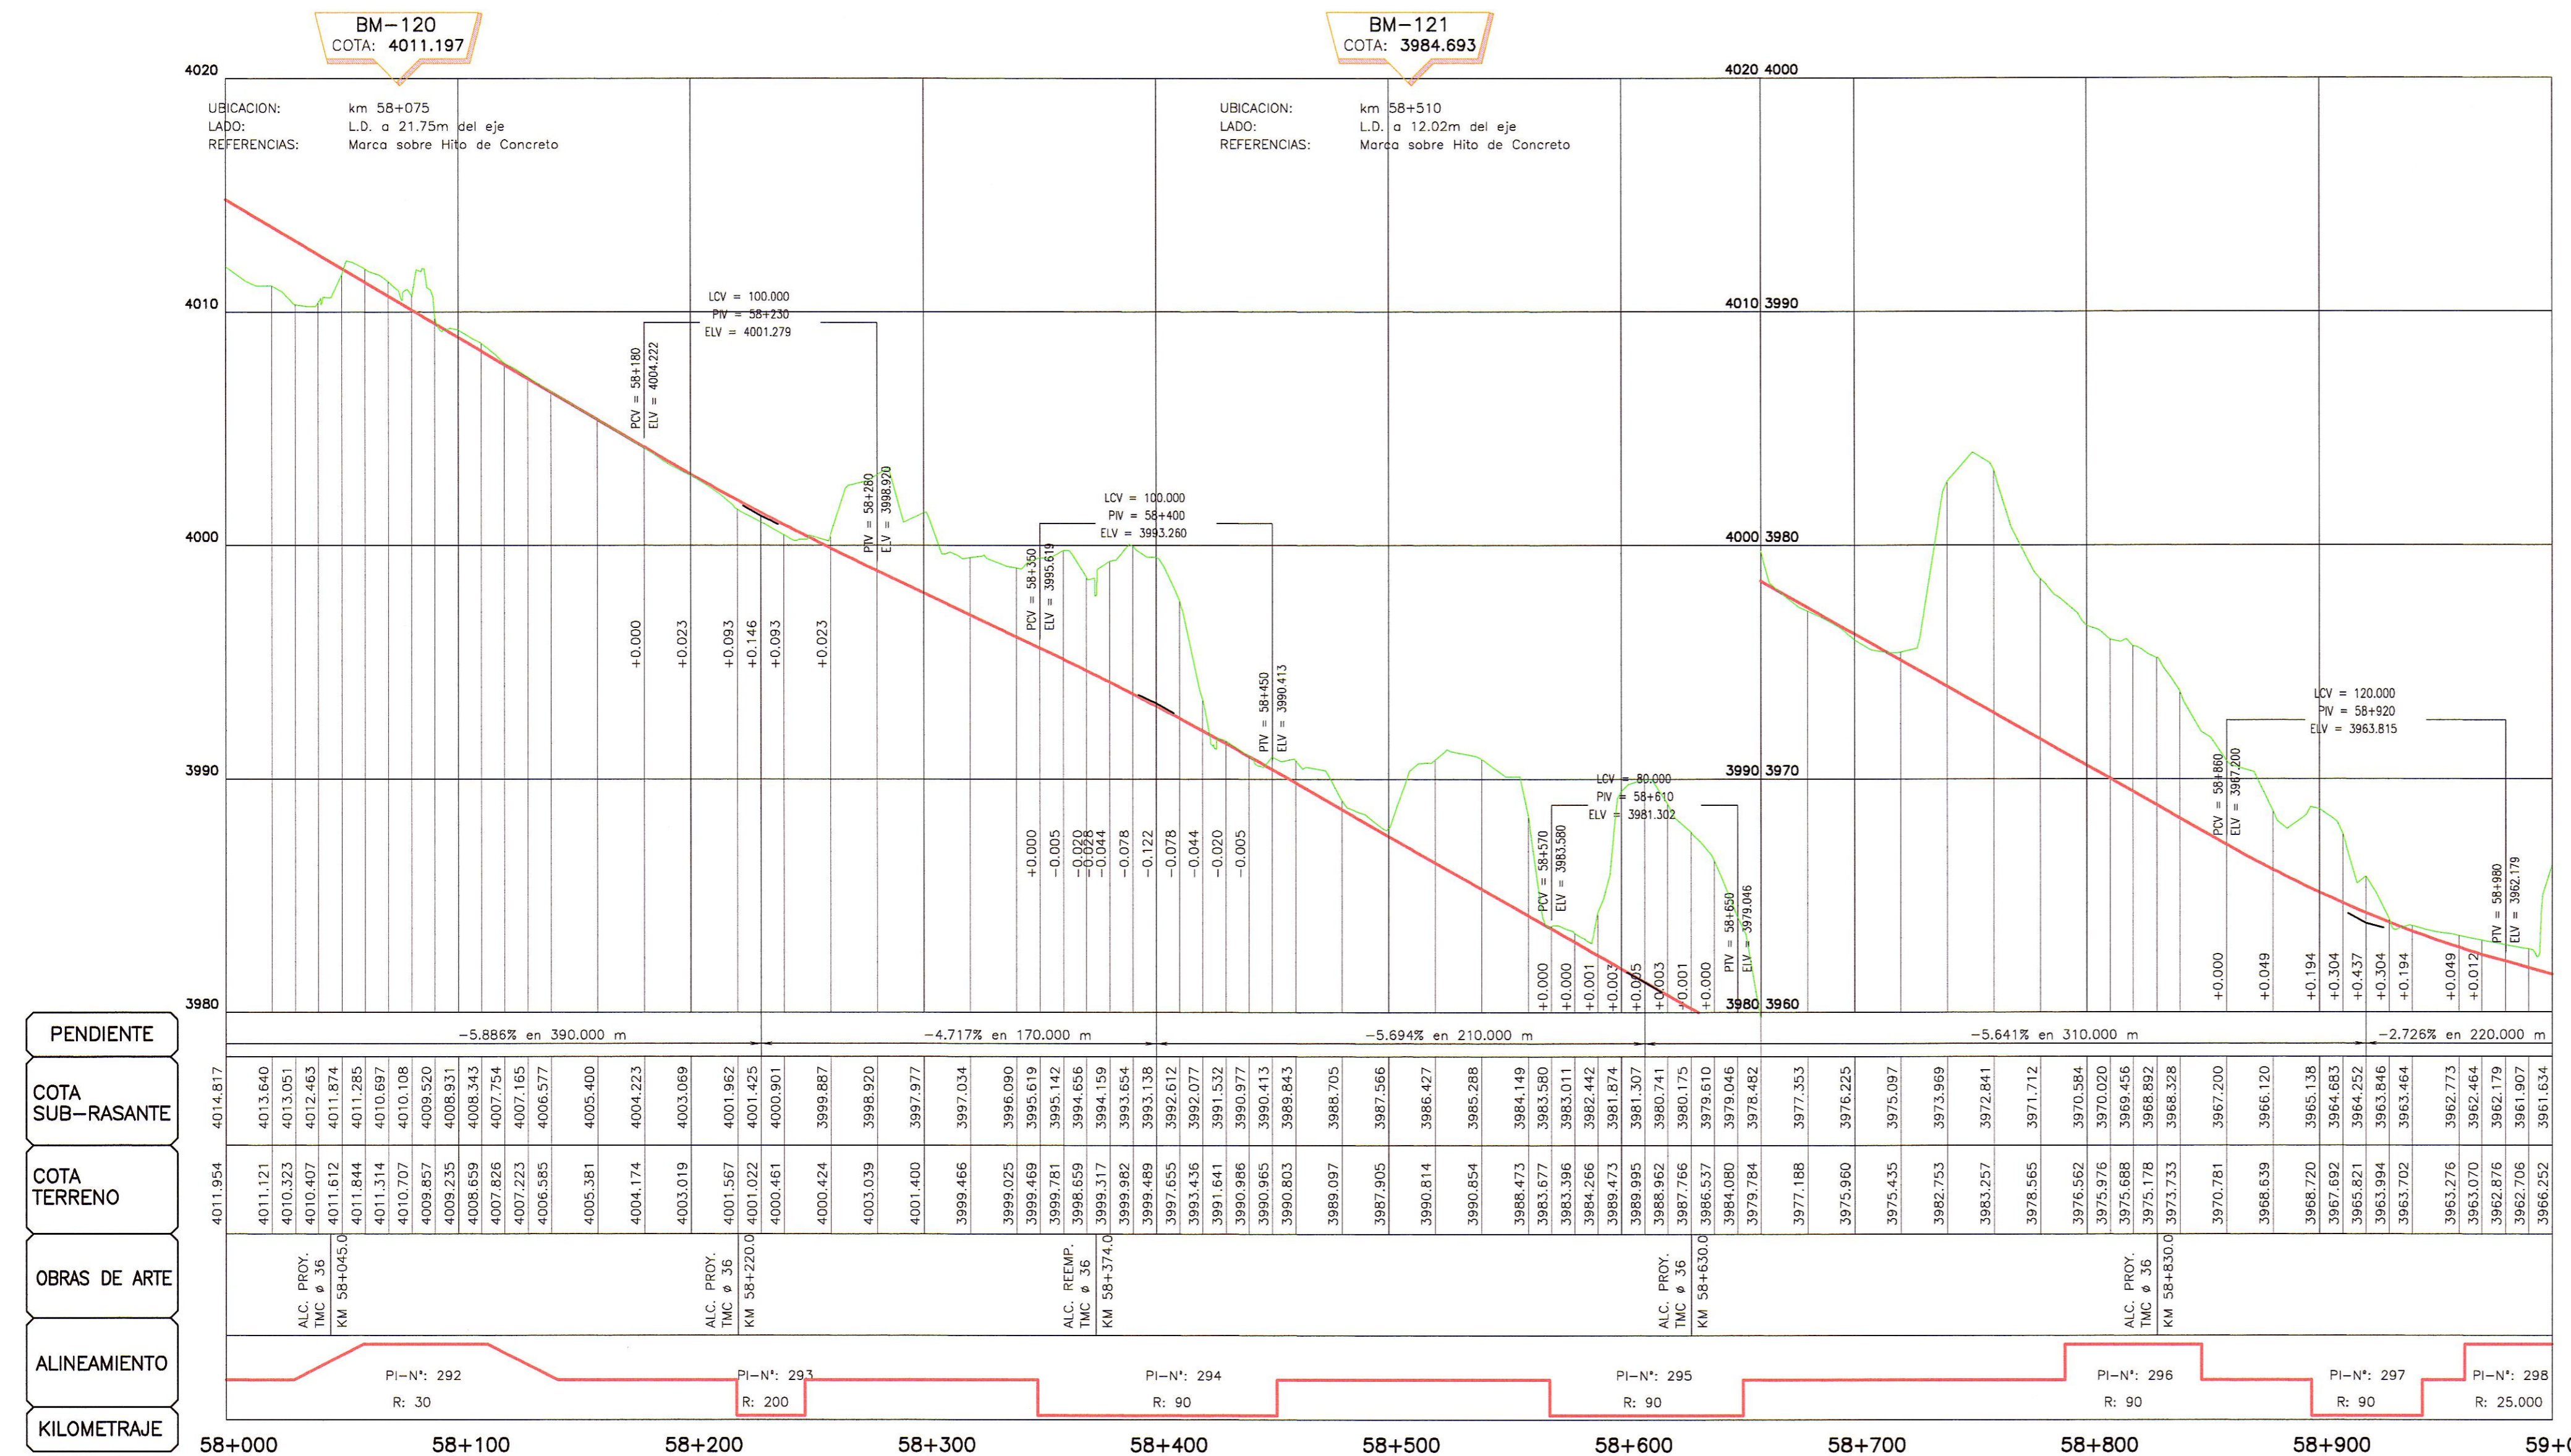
BM-120
COTA: 4011.197

BM-121
COTA: 3984.693

4020
UBICACION: km 58+075
LADO: L.D. a 21.75m del eje
REFERENCIAS: Marca sobre Hito de Concreto

UBICACION: km 58+510
LADO: L.D. a 12.02m del eje
REFERENCIAS: Marca sobre Hito de Concreto

4020 4000
4010
4010 3990
4000
4000 3980
3990
3990 3970
3980
3980 3960

LCV = 100.000
PIV = 58+230
ELV = 4001.279
PCV = 58+180
ELV = 4004.222
PTV = 58+280
ELV = 3998.920

LCV = 100.000
PIV = 58+400
ELV = 3993.260
PCV = 58+350
ELV = 3995.619
PTV = 58+450
ELV = 3990.413

LCV = 80.000
PIV = 58+610
ELV = 3981.302
PCV = 58+570
ELV = 3983.580
PTV = 58+650
ELV = 3979.046

LCV = 120.000
PIV = 58+920
ELV = 3963.815
PCV = 58+860
ELV = 3967.200
PTV = 58+980
ELV = 3962.179

+0.000 +0.023 +0.093 +0.146 +0.093 +0.023
+0.000 -0.005 -0.020 -0.028 -0.044 -0.078 -0.122 -0.078 -0.044 -0.020 -0.005
+0.000 +0.000 +0.001 +0.007 +0.005 +0.003 +0.001 +0.000
+0.000 +0.049 +0.194 +0.304 +0.437 +0.304 +0.194 +0.049 +0.012

PENDIENTE
-5.886% en 390.000 m
-4.717% en 170.000 m
-5.694% en 210.000 m
-5.641% en 310.000 m
-2.726% en 220.000 m

COTA SUB-RASANTE
4014.817 4013.640 4013.051 4012.463 4011.874 4011.285 4010.697 4010.108 4009.520 4008.931 4008.343 4007.754 4007.165 4006.577 4005.400 4004.223 4003.069 4001.962 4001.425 4000.901 3999.887 3998.920 3997.977 3997.034 3996.090 3995.619 3995.142 3994.656 3994.159 3993.654 3993.138 3992.612 3992.077 3991.532 3990.977 3990.413 3989.843 3988.705 3987.566 3986.427 3985.288 3984.149 3983.580 3983.011 3982.442 3981.874 3981.307 3980.741 3980.175 3979.610 3979.046 3978.482 3977.353 3976.225 3975.097 3973.969 3972.841 3971.712 3970.584 3970.020 3969.456 3968.892 3968.328 3967.200 3966.120 3965.138 3964.683 3964.252 3963.846 3963.464 3962.773 3962.464 3962.179 3961.907 3961.634

COTA TERRENO
4011.954 4011.121 4010.323 4010.407 4011.612 4011.844 4011.314 4010.707 4009.857 4009.235 4008.659 4007.826 4007.223 4006.585 4005.381 4004.174 4003.019 4001.567 4001.022 4000.461 4000.424 4003.039 4001.400 3999.466 3999.025 3999.469 3999.781 3998.659 3999.317 3999.982 3999.489 3997.655 3993.436 3991.641 3990.986 3990.965 3990.803 3989.097 3987.905 3990.814 3990.854 3988.473 3983.677 3983.396 3984.266 3989.473 3989.995 3988.962 3987.766 3986.537 3984.080 3979.784 3977.188 3975.960 3975.435 3982.753 3983.257 3978.565 3976.562 3975.976 3975.688 3975.178 3973.733 3970.781 3968.639 3968.720 3967.692 3965.821 3963.994 3963.702 3963.276 3963.070 3962.876 3962.706 3966.252

OBRAS DE ARTE
ALC. PROY. TMC ø 36 KM 58+045.0
ALC. PROY. TMC ø 36 KM 58+220.0
ALC. REEMP. TMC ø 36 KM 58+374.0
ALC. PROY. TMC ø 36 KM 58+630.0
ALC. PROY. TMC ø 36 KM 58+830.0

ALINEAMIENTO
PI-N°: 292 R: 30
PI-N°: 293 R: 200
PI-N°: 294 R: 90
PI-N°: 295 R: 90
PI-N°: 296 R: 90
PI-N°: 297 R: 90
PI-N°: 298 R: 25.000

KILOMETRAJE
58+000 58+100 58+200 58+300 58+400 58+500 58+600 58+700 58+800 58+900 59+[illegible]